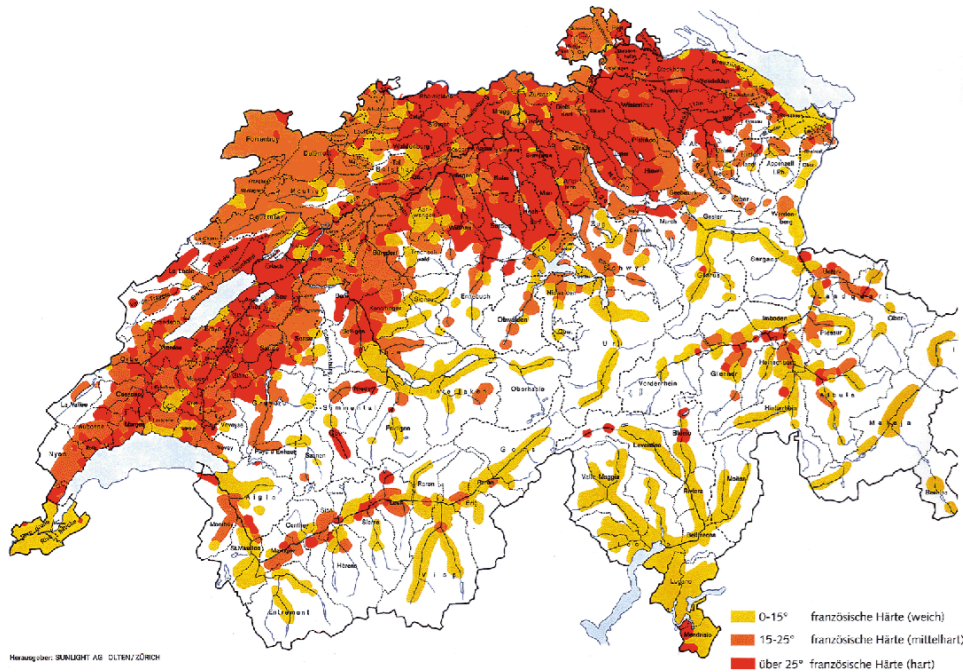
Herausgeber: SUNLIGHT AG OLTEN/ZÜRICH

0-15° französische Härte (weich)
15-25° französische Härte (mittelhart)
über 25° französische Härte (hart)

Entlebuch
Obwalden
Oberhasli
Schwyz
Uri
Glarus
Sargans
Appenzell
Wil
Winterthur
Frauenfeld
Pfäffikon
Hinwil
Horgen
Affoltern
Lenzburg
Aarau
Sursee
Willisau
Burgdorf
Solothurn
Delémont
Porrentruy
Biel
Bern
Thun
Frutigen
Saanen
Sierre
Sion
Martigny
St-Maurice
Monthey
Aigle
Vevey
Lausanne
Morges
Nyon
Genève
La Vallée
Yverdon
Grandson
Neuchâtel
Fribourg
Bulle
Simmental
Pays d'Enhaut
Conches
Brig
Visp
Raron
Leuk
Hérens
Entremont
Leventina
Blenio
Riviera
Valle Maggia
Locarno
Bellinzona
Lugano
Mendrisio
Moesa
Vorderrhein
Hinterrhein
Albula
Imboden
Maloja
Bernina
Landquart
Plessur
Inn
Gotthard
Gessler
Werdenberg
Goms